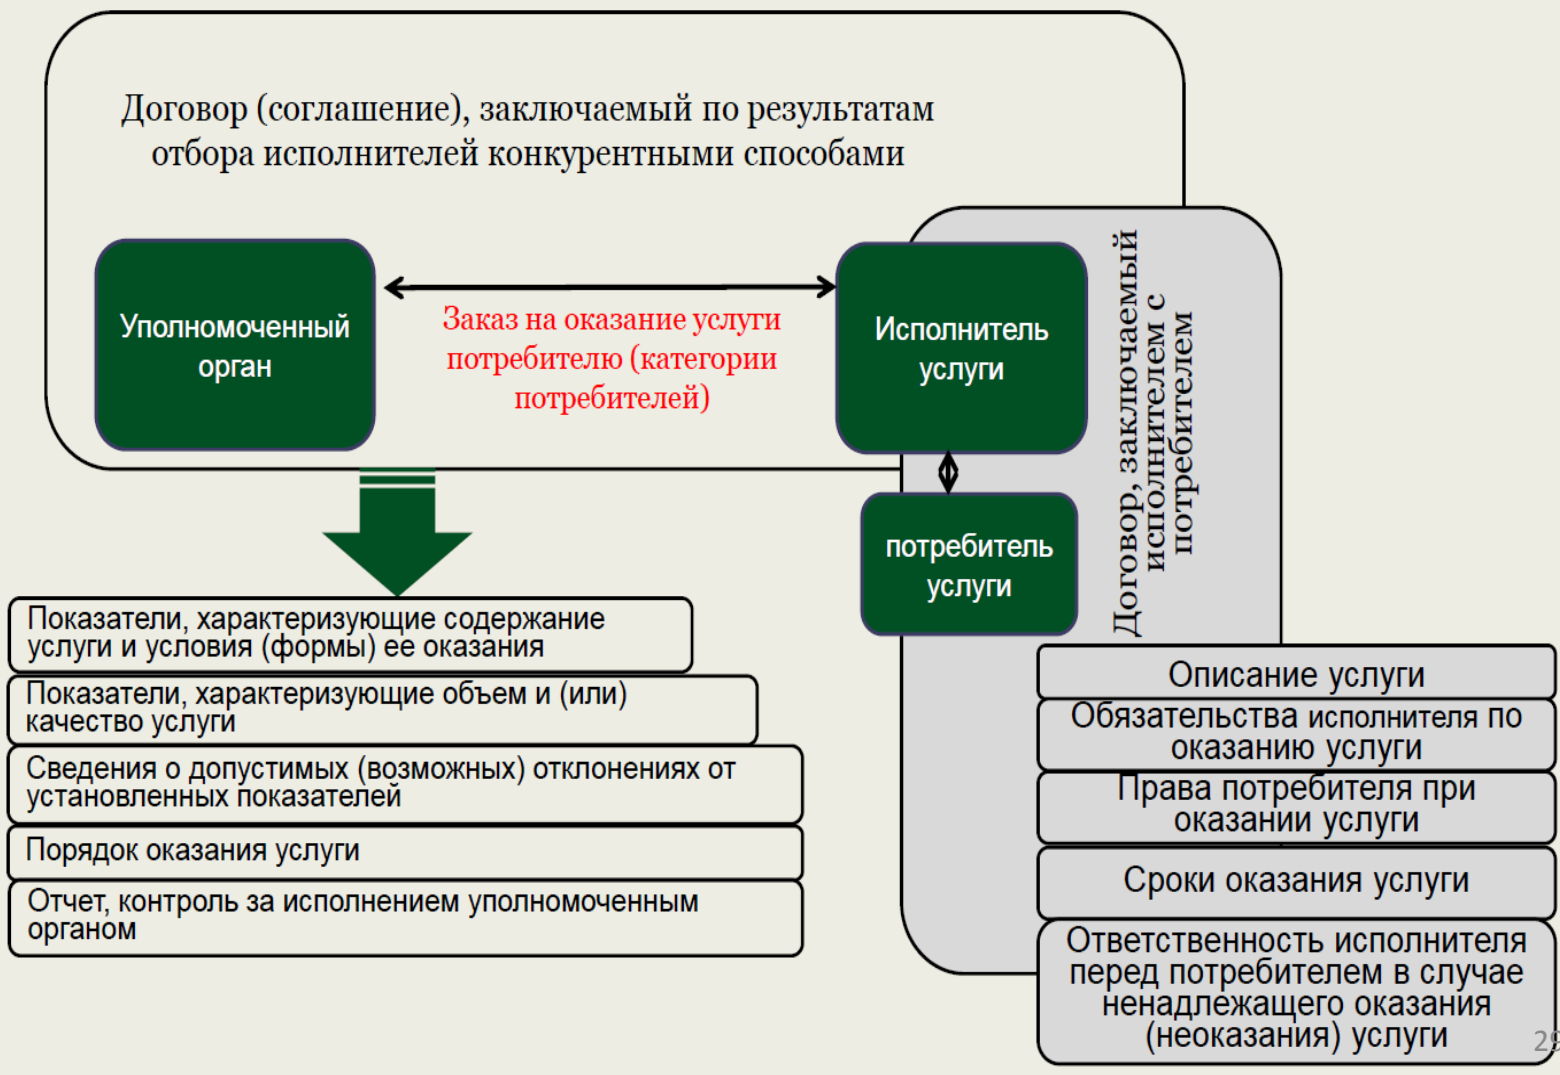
Договор (соглашение), заключаемый по результатам отбора исполнителей конкурентными способами

Уполномоченный орган

Заказ на оказание услуги потребителю (категории потребителей)

Исполнитель услуги

потребитель услуги

Договор, заключаемый исполнителем с потребителем

Показатели, характеризующие содержание услуги и условия (формы) ее оказания

Показатели, характеризующие объем и (или) качество услуги

Сведения о допустимых (возможных) отклонениях от установленных показателей

Порядок оказания услуги

Отчет, контроль за исполнением уполномоченным органом

Описание услуги

Обязательства исполнителя по оказанию услуги

Права потребителя при оказании услуги

Сроки оказания услуги

Ответственность исполнителя перед потребителем в случае ненадлежащего оказания (неоказания) услуги

2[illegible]